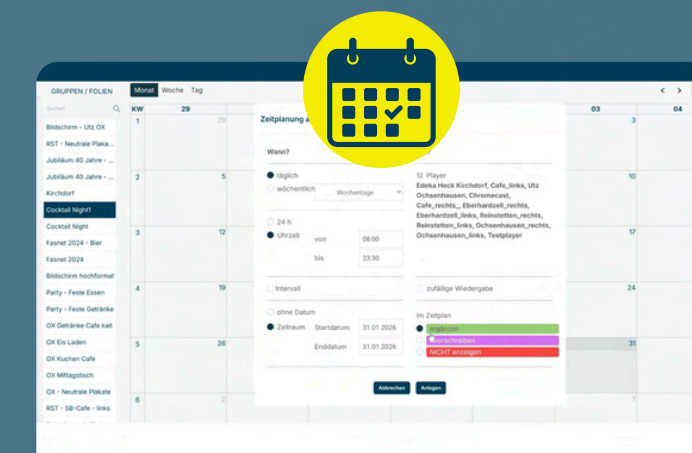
GRUPPEN / FOLIEN

Suchen

Bildschirm - Utz OX
RST - Neutrale Plaka...
Jubiläum 40 Jahre - ...
Jubiläum 40 Jahre - ...
Kirchdorf
Cocktail Night1
Cocktail Night
Fasnet 2024 - Bier
Fasnet 2024
Bildschirm hochformat
Party - Feste Essen
Party - Feste Getränke
OX Getränke Cafe kalt
OX Eis Laden
OX Kuchen Cafe
OX Mittagstisch
OX - Neutrale Plakate
RST - SB-Cafe - links

Monat Woche Tag

< >

| KW | 29 | | | | | 03 | 04 |
|---|---|---|---|---|---|---|---|
| 1 | 29 | | | | | 3 | |
| 2 | 5 | | | | | 10 | |
| 3 | 12 | | | | | 17 | |
| 4 | 19 | | | | | 24 | |
| 5 | 26 | | | | | 31 | |
| 6 | 2 | | | | | 7 | |

Zeitplanung a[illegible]

Wann?

täglich
wöchentlich
Wochentage

24 h
Uhrzeit
von 08:00
bis 23:30

Intervall

ohne Datum
Zeitraum Startdatum 31.01.2026
Enddatum 31.01.2026

12 Player
Edeka Heck Kirchdorf, Cafe_links, Utz Ochsenhausen, Chromecast, Cafe_rechts_, Eberhardzell_rechts, Eberhardzell_links, Reinstetten_rechts, Reinstetten_links, Ochsenhausen_rechts, Ochsenhausen_links, Testplayer

zufällige Wiedergabe

Im Zeitplan
ergänzen
überschreiben
NICHT anzeigen

Abbrechen Anlegen